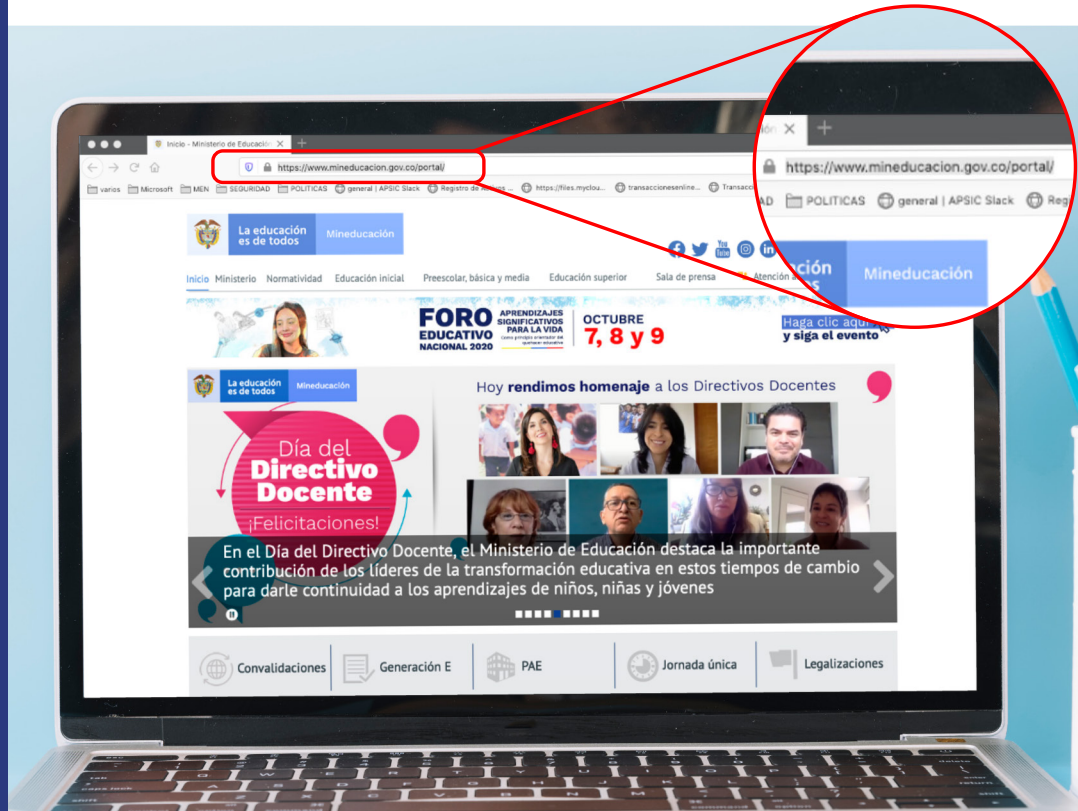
Inicio - Ministerio de Educación

https://www.mineducacion.gov.co/portal/

varios Microsoft MEN SEGURIDAD POLITICAS general | APSIC Slack Registro de ... https://files.myclou... transaccionesenline... Transacci...

ión ✕ +

https://www.mineducacion.gov.co/portal/

AD POLITICAS general | APSIC Slack Reg

La educación es de todos Mineducación

ción s Mineducación

Inicio Ministerio Normatividad Educación inicial Preescolar, básica y media Educación superior Sala de prensa Atención a

FORO EDUCATIVO NACIONAL 2020 APRENDIZAJES SIGNIFICATIVOS PARA LA VIDA como principio orientador del quehacer educativo

OCTUBRE 7, 8 y 9

Haga clic aquí y siga el evento

La educación es de todos Mineducación

Hoy rendimos homenaje a los Directivos Docentes

Día del Directivo Docente ¡Felicitaciones!

En el Día del Directivo Docente, el Ministerio de Educación destaca la importante contribución de los líderes de la transformación educativa en estos tiempos de cambio para darle continuidad a los aprendizajes de niños, niñas y jóvenes

Convalidaciones Generación E PAE Jornada única Legalizaciones